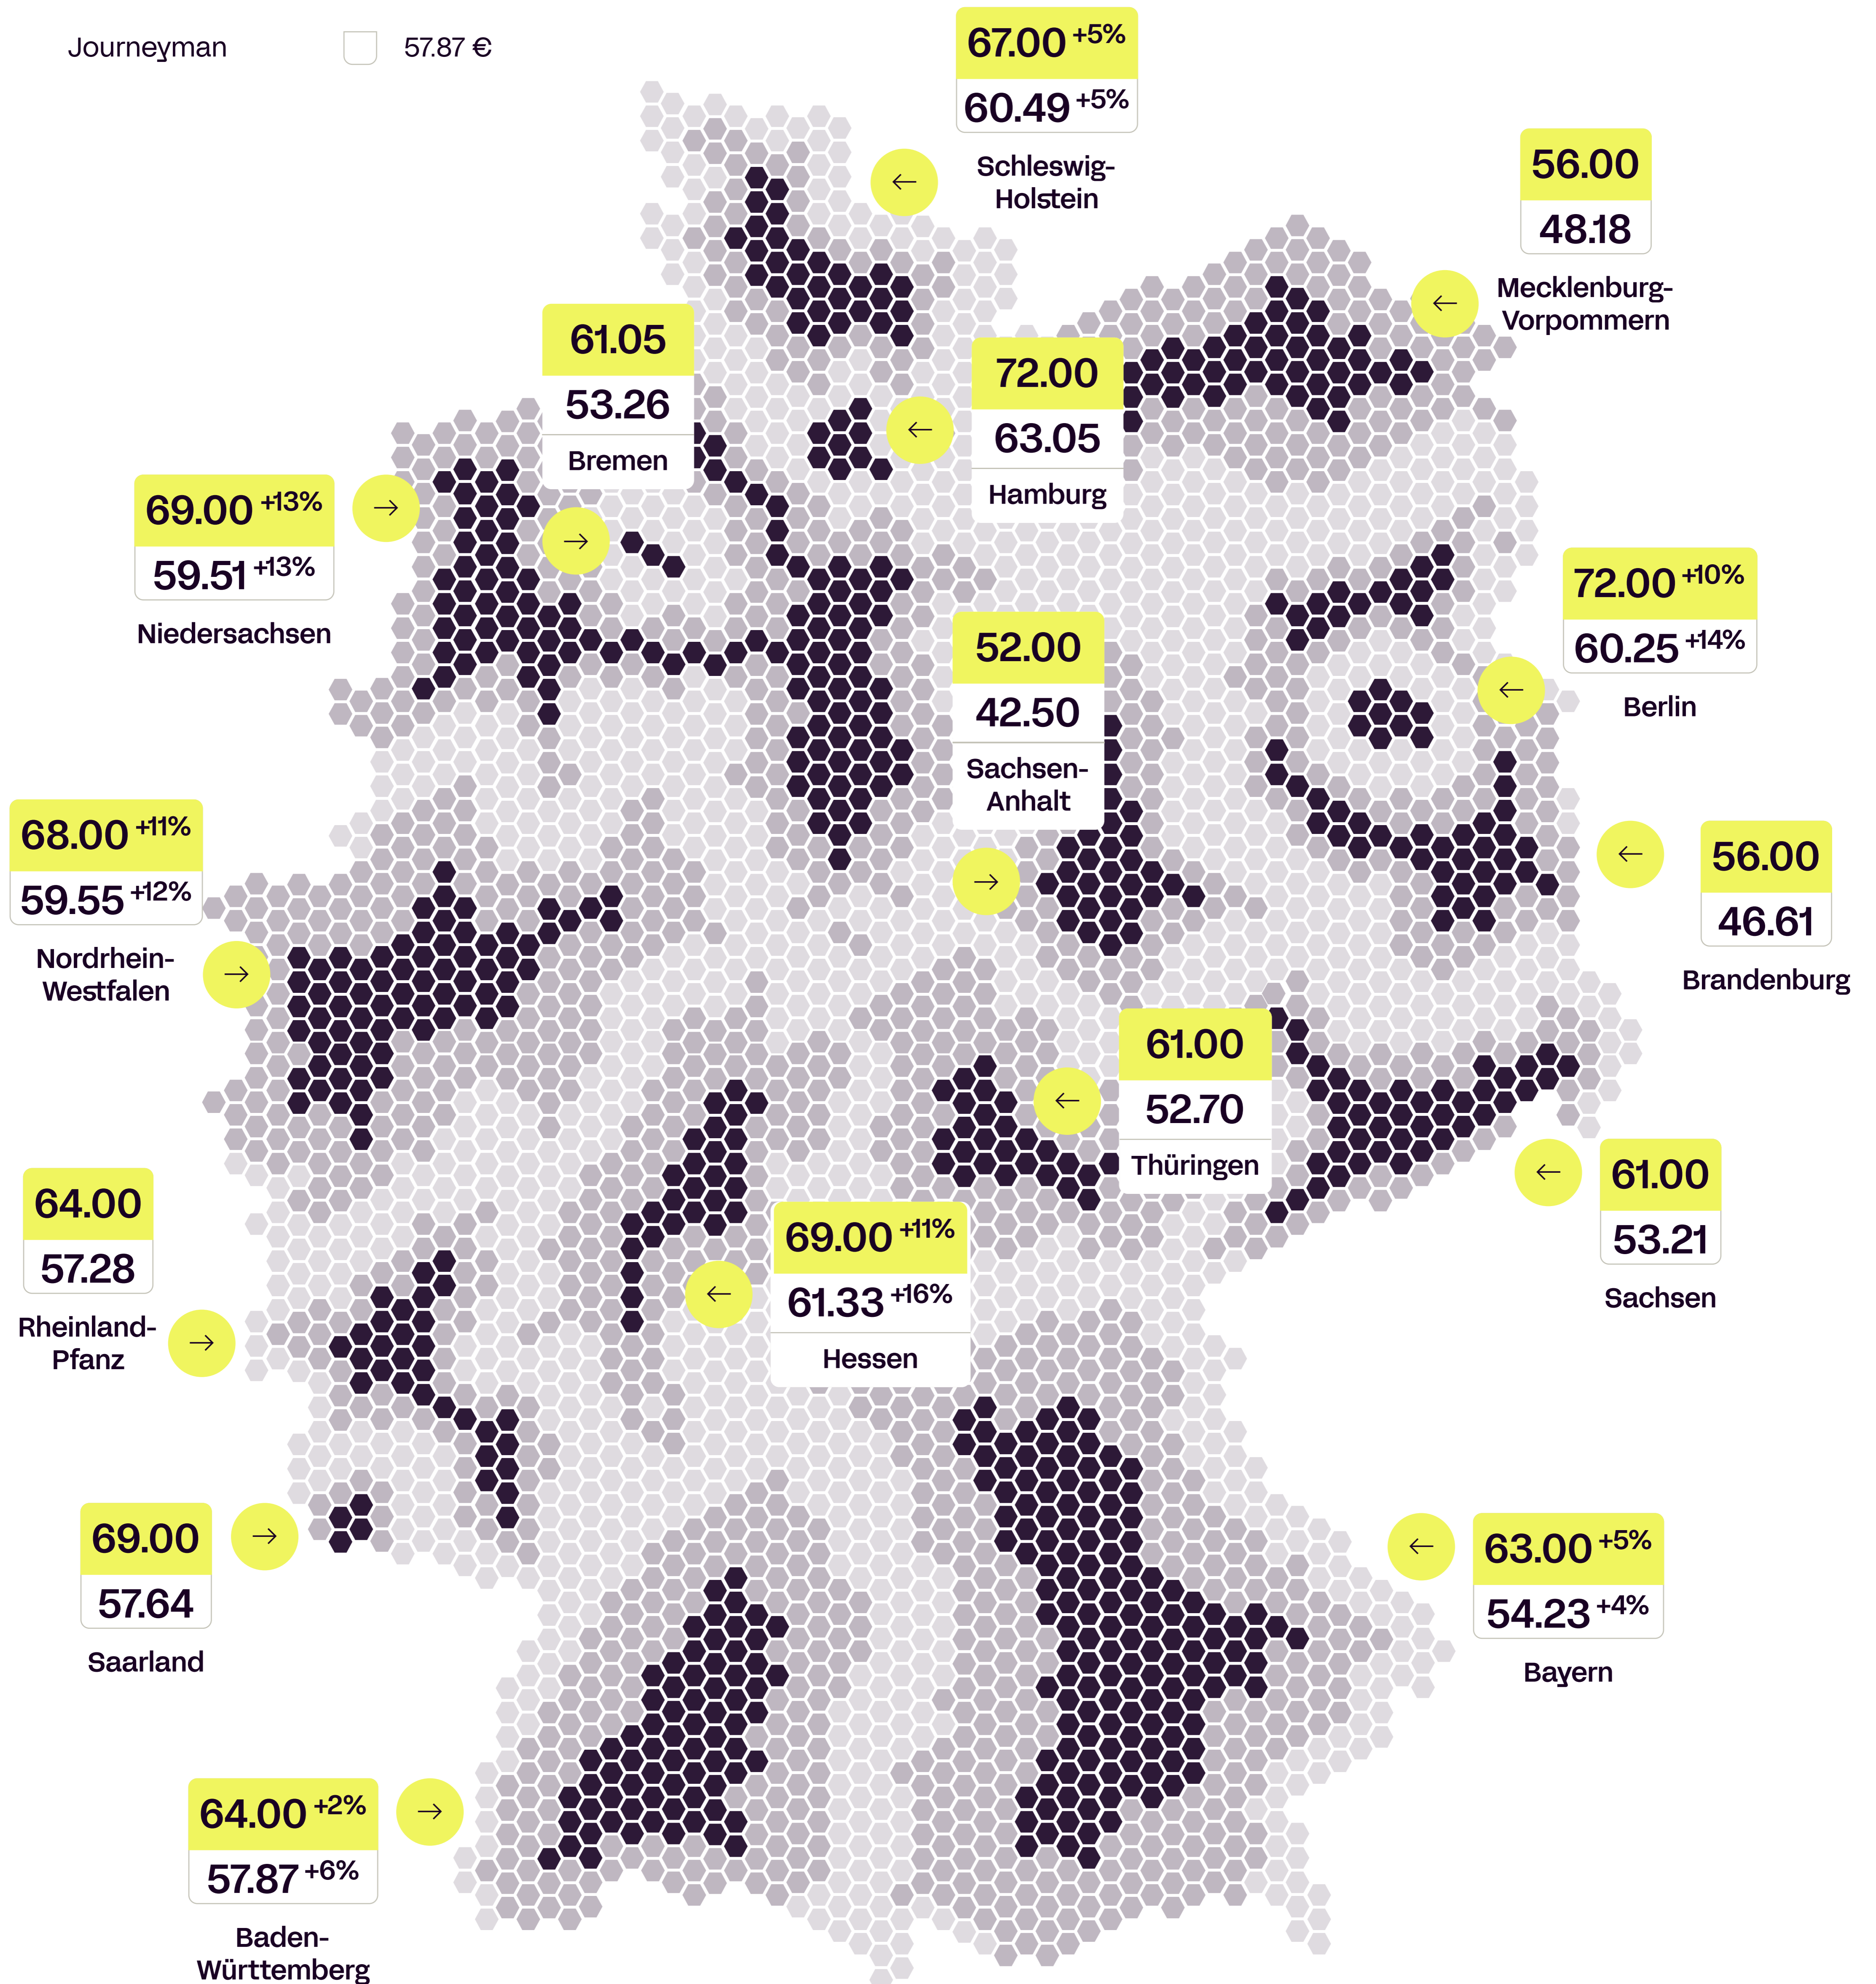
Journeyman 57.87 €

67.00 +5%
60.49 +5%
Schleswig-Holstein

56.00
48.18
Mecklenburg-Vorpommern

61.05
53.26
Bremen

72.00
63.05
Hamburg

69.00 +13%
59.51 +13%
Niedersachsen

72.00 +10%
60.25 +14%
Berlin

52.00
42.50
Sachsen-Anhalt

68.00 +11%
59.55 +12%
Nordrhein-Westfalen

56.00
46.61
Brandenburg

61.00
52.70
Thüringen

61.00
53.21
Sachsen

64.00
57.28
Rheinland-Pfanz

69.00 +11%
61.33 +16%
Hessen

69.00
57.64
Saarland

63.00 +5%
54.23 +4%
Bayern

64.00 +2%
57.87 +6%
Baden-Württemberg